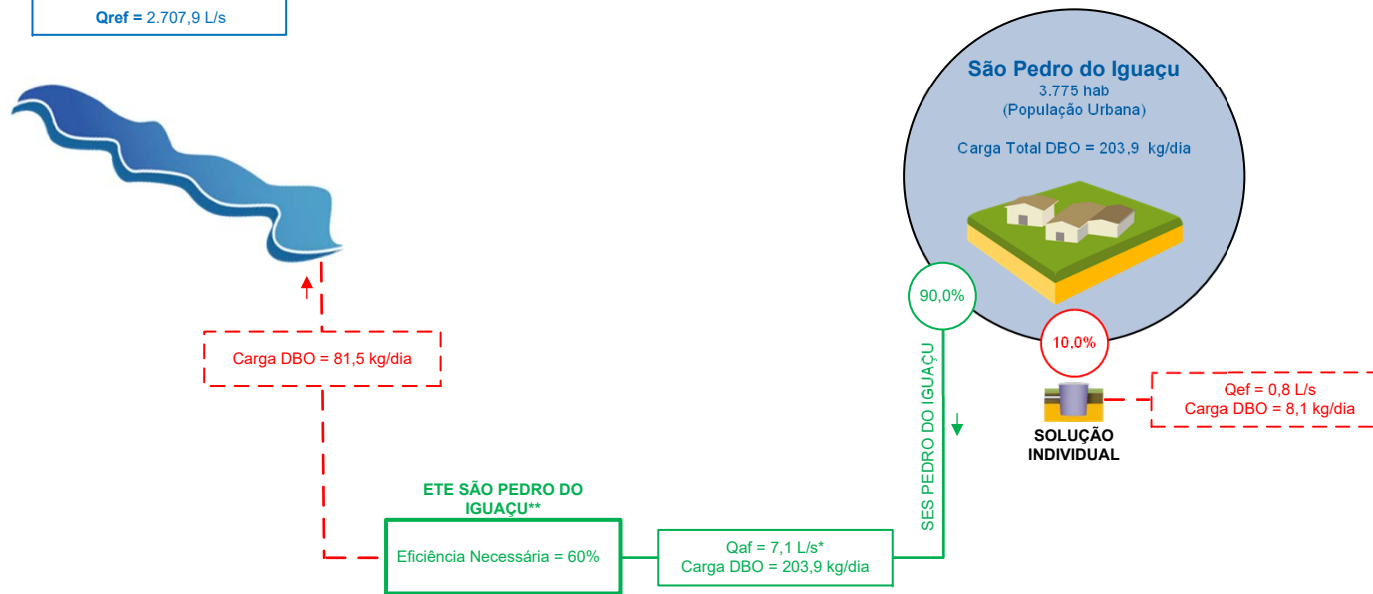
Qref = 2.707,9 L/s

São Pedro do Iguaçu
3.775 hab
(População Urbana)

Carga Total DBO = 203,9 kg/dia

90,0%

10,0%

Carga DBO = 81,5 kg/dia

SES PEDRO DO IGUAÇU

Qef = 0,8 L/s
Carga DBO = 8,1 kg/dia

SOLUÇÃO INDIVIDUAL

ETE SÃO PEDRO DO IGUAÇU**

Eficiência Necessária = 60%

Qaf = 7,1 L/s*
Carga DBO = 203,9 kg/dia